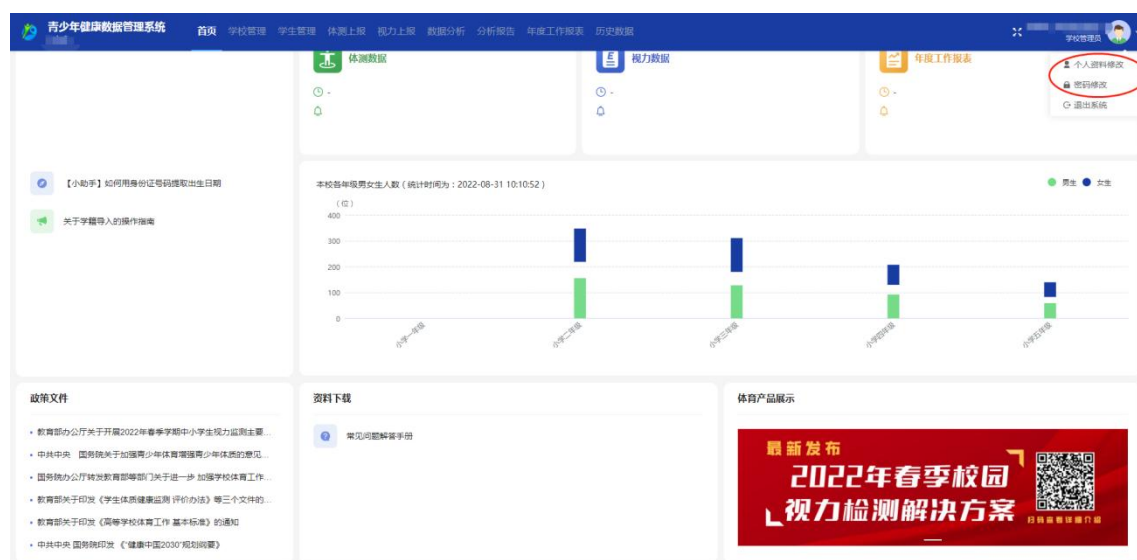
青少年健康数据管理系统

首页 学校管理 学生管理 体测上报 视力上报 数据分析 分析报告 年度工作报表 历史数据

学校管理员

个人资料修改
密码修改
退出系统

体测数据
-

视力数据
-

年度工作报表
-

【小助手】如何用身份证号码提取出生日期

关于学籍导入的操作指南

本校各年级男女生人数（统计时间为：2022-08-31 10:10:52）

男生 女生

（位）

| 400 |
|---|
| 300 |
| 200 |
| 100 |
| 0 |

小学一年级 小学二年级 小学三年级 小学四年级 小学五年级

政策文件

• 教育部办公厅关于开展2022年春季学期中小学生视力监测主要...
• 中共中央 国务院关于加强青少年体育增强青少年体质的意见...
• 国务院办公厅转发教育部等部门关于进一步 加强学校体育工作...
• 教育部关于印发《学生体质健康监测 评价办法》等三个文件的...
• 教育部关于印发《高等学校体育工作 基本标准》的通知
• 中共中央 国务院印发 《"健康中国2030"规划纲要》

资料下载

常见问题解答手册

体育产品展示

最新发布
2022年春季校园
视力检测解决方案
扫码查看详细介绍